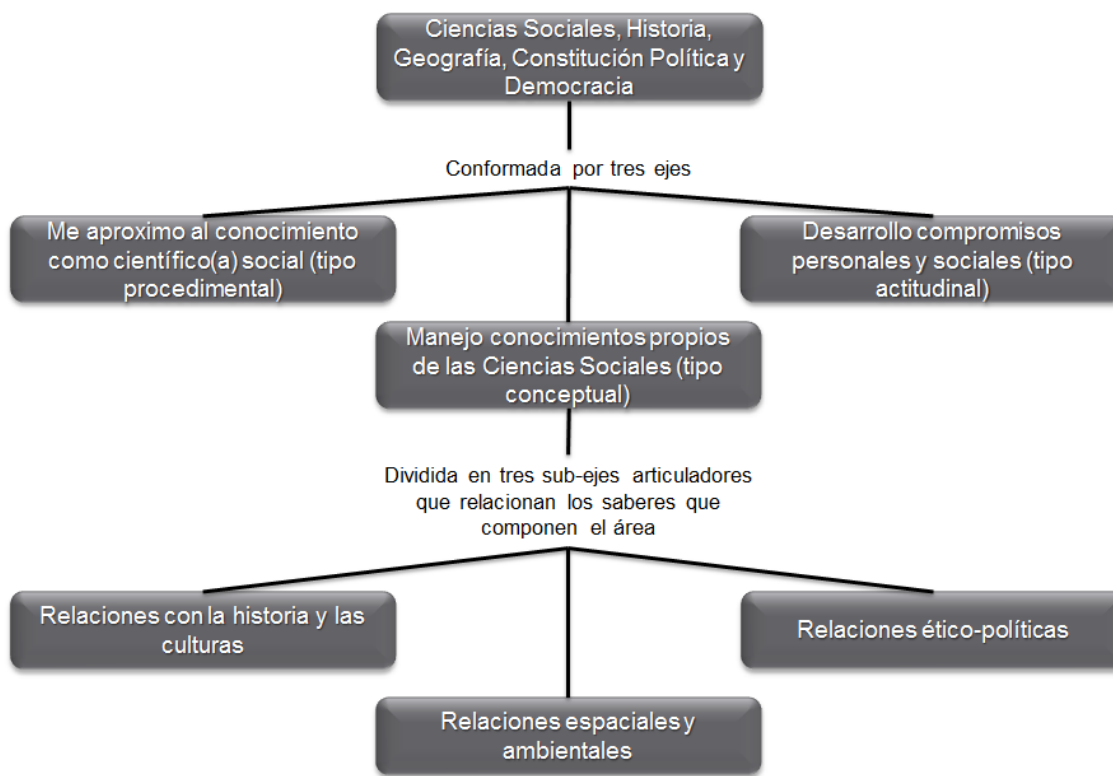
Ciencias Sociales, Historia, Geografía, Constitución Política y Democracia

Conformada por tres ejes

Me aproximo al conocimiento como científico(a) social (tipo procedimental)

Desarrollo compromisos personales y sociales (tipo actitudinal)

Manejo conocimientos propios de las Ciencias Sociales (tipo conceptual)

Dividida en tres sub-ejes articuladores que relacionan los saberes que componen el área

Relaciones con la historia y las culturas

Relaciones ético-políticas

Relaciones espaciales y ambientales